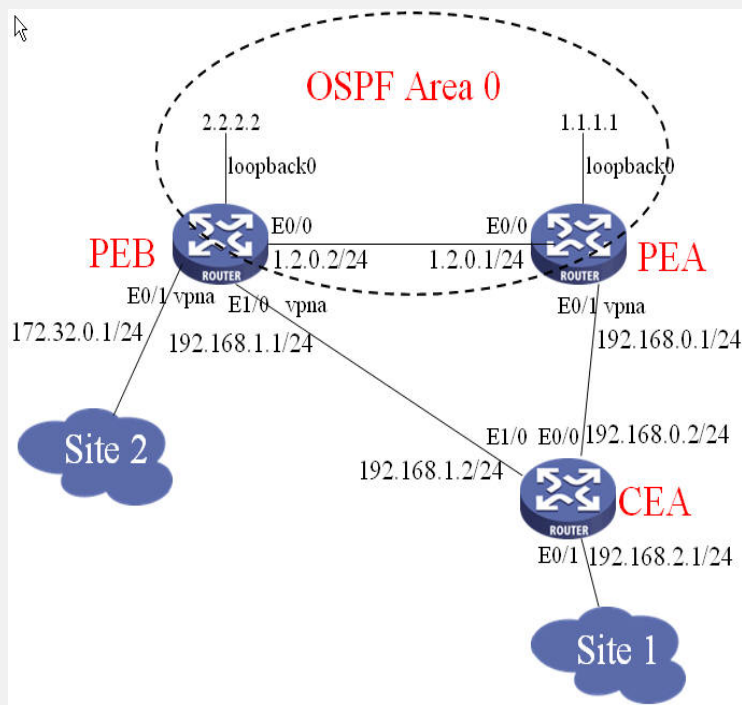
OSPF Area 0

2.2.2.2
loopback0

1.1.1.1
loopback0

E0/0
E0/0
PEB
ROUTER
1.2.0.2/24
1.2.0.1/24
ROUTER
PEA

E0/1 vpna
E1/0 vpna
E0/1 vpna
172.32.0.1/24
192.168.1.1/24
192.168.0.1/24

Site 2

E1/0
E0/0
192.168.0.2/24
192.168.1.2/24
ROUTER
CEA
E0/1
192.168.2.1/24

Site 1